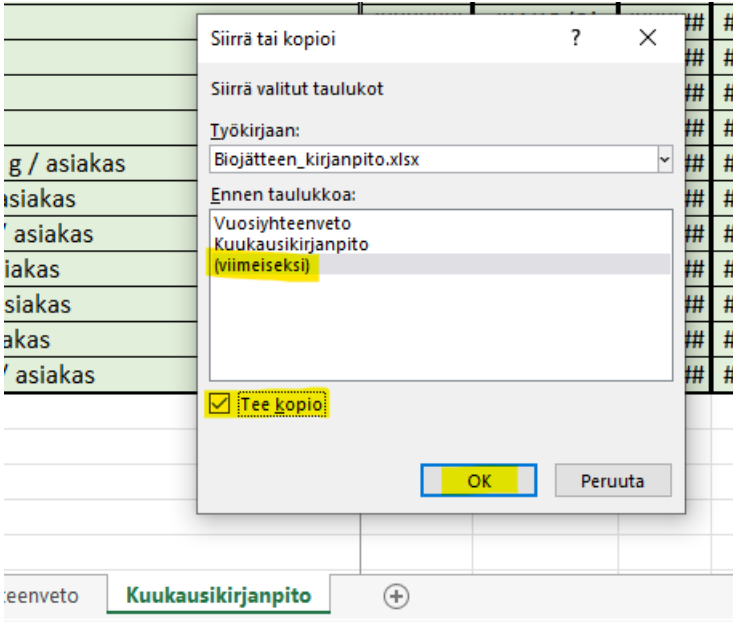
g / asiakas
asiakas
/ asiakas
iakas
siakas
akas
/ asiakas

##
##
##
##
##
##
##
##
##
##

Siirrä tai kopioi
?
Siirrä valitut taulukot
Työkirjaan:
Biojätteen_kirjanpito.xlsx
Ennen taulukkoa:
Vuosiyhteenveto
Kuukausikirjanpito
(viimeiseksi)
Tee kopio
OK
Peruuta

teenveto
Kuukausikirjanpito